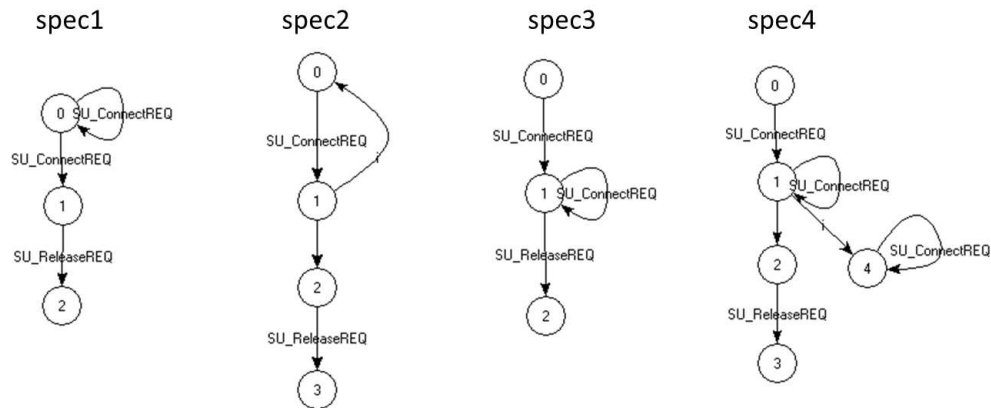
spec1

0
SU_ConnectREQ
SU_ConnectREQ
1
SU_ReleaseREQ
2

spec2

0
SU_ConnectREQ
i
1
2
SU_ReleaseREQ
3

spec3

0
SU_ConnectREQ
1
SU_ConnectREQ
SU_ReleaseREQ
2

spec4

0
SU_ConnectREQ
1
SU_ConnectREQ
i
SU_ConnectREQ
4
2
SU_ReleaseREQ
3